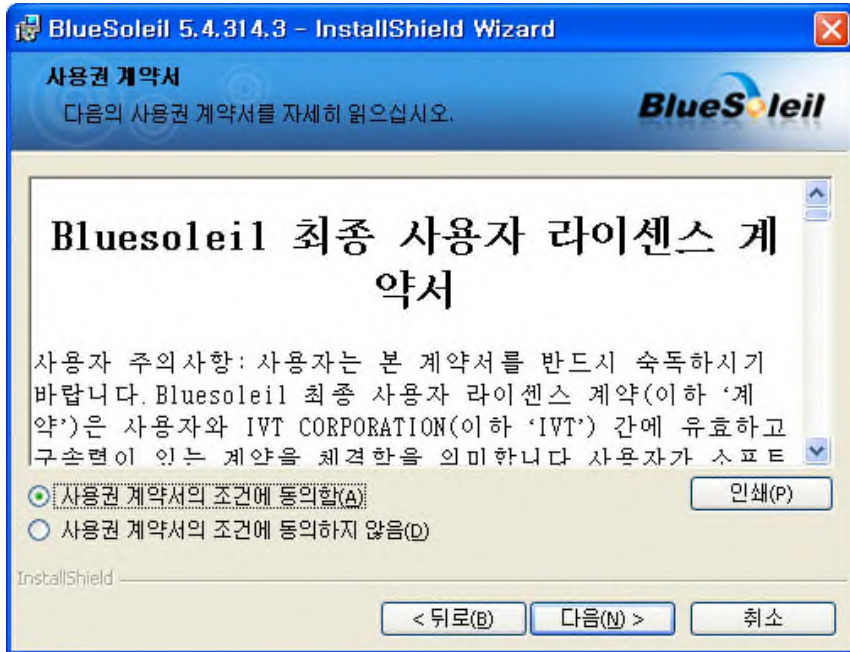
BlueSoleil 5.4.314.3 - InstallShield Wizard

사용권 계약서

다음의 사용권 계약서를 자세히 읽으십시오.

BlueSoleil

Bluesoleil 최종 사용자 라이센스 계약서

사용자 주의사항: 사용자는 본 계약서를 반드시 숙독하시기 바랍니다. Bluesoleil 최종 사용자 라이센스 계약(이하 '계약')은 사용자와 IVT CORPORATION(이하 'IVT') 간에 유효하고 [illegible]

사용권 계약서의 조건에 동의함(A)

사용권 계약서의 조건에 동의하지 않음(D)

인쇄(P)

InstallShield

< 뒤로(B)

다음(N) >

취소